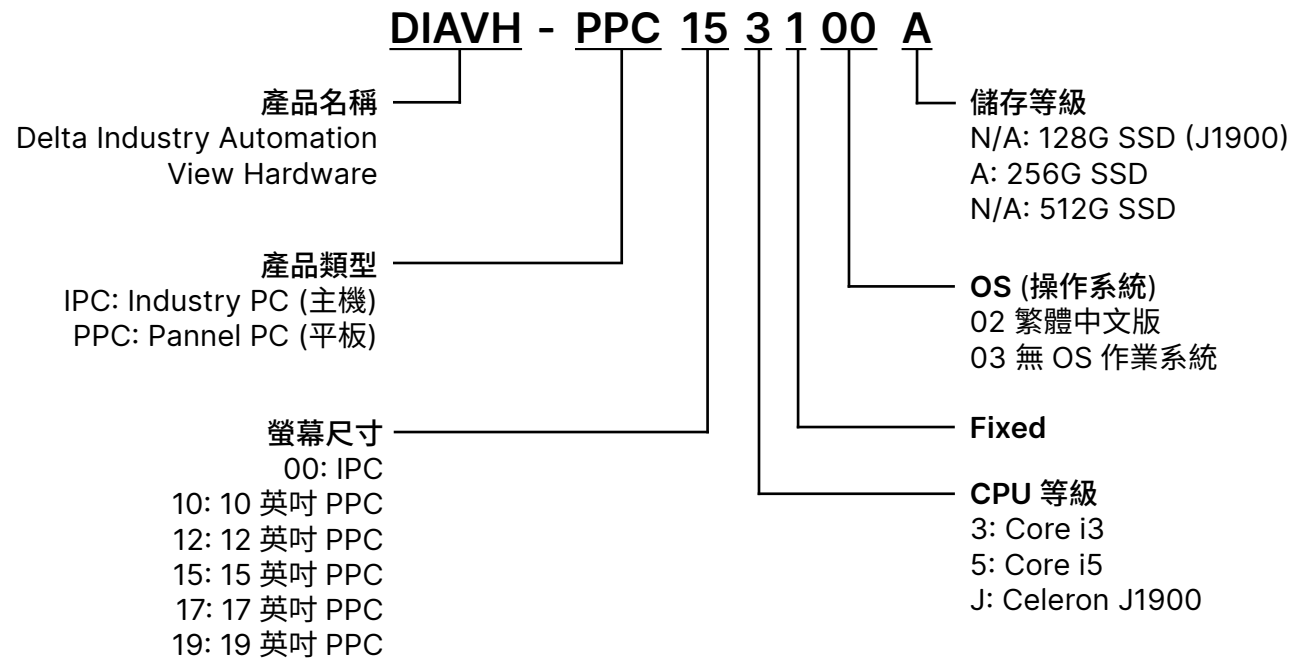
DIAVH - PPC 15 3 1 00 A

產品名稱
Delta Industry Automation View Hardware

產品類型
IPC: Industry PC (主機)
PPC: Pannel PC (平板)

螢幕尺寸
00: IPC
10: 10 英吋 PPC
12: 12 英吋 PPC
15: 15 英吋 PPC
17: 17 英吋 PPC
19: 19 英吋 PPC

儲存等級
N/A: 128G SSD (J1900)
A: 256G SSD
N/A: 512G SSD

OS (操作系統)
02 繁體中文版
03 無 OS 作業系統

Fixed

CPU 等級
3: Core i3
5: Core i5
J: Celeron J1900